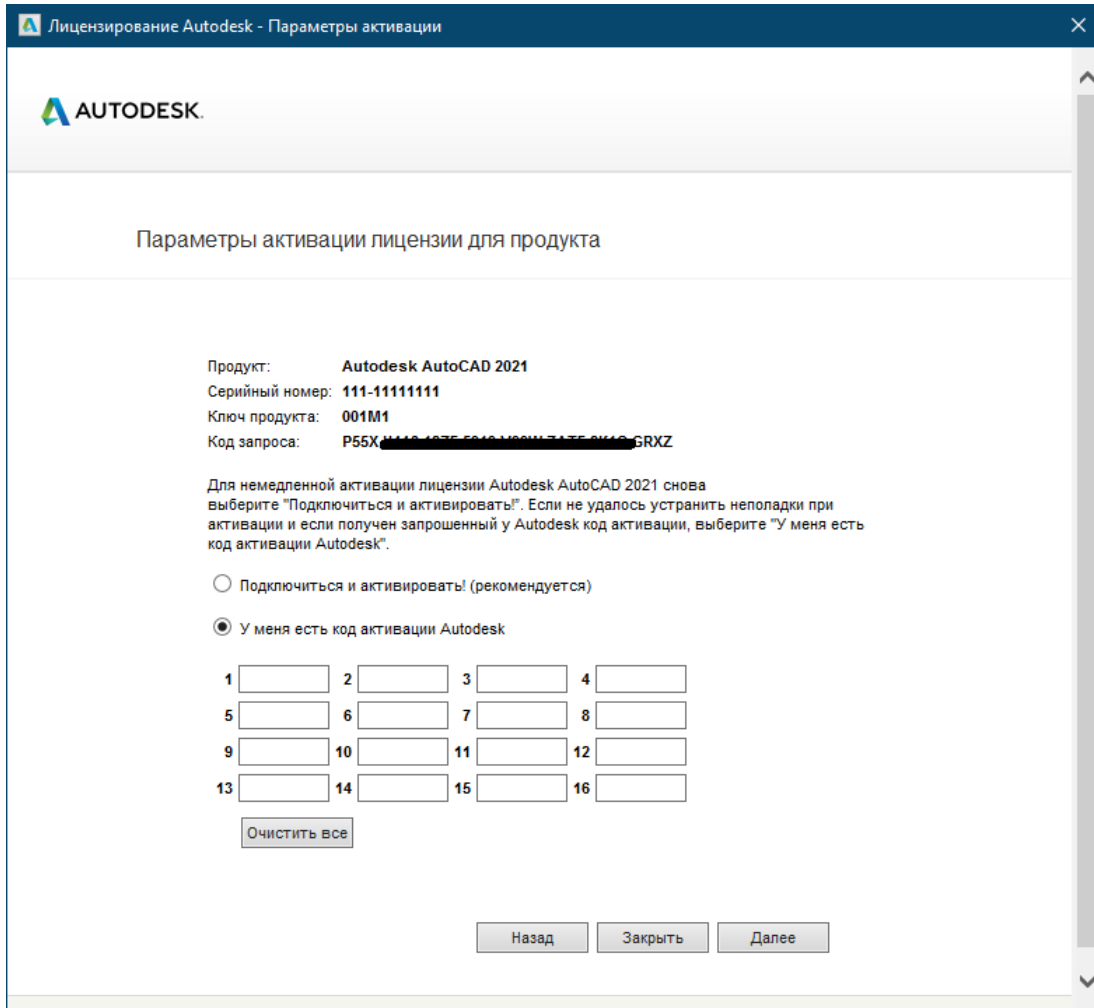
Лицензирование Autodesk - Параметры активации

AUTODESK.

Параметры активации лицензии для продукта

Продукт: Autodesk AutoCAD 2021
Серийный номер: 111-11111111
Ключ продукта: 001M1
Код запроса: P55X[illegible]GRXZ

Для немедленной активации лицензии Autodesk AutoCAD 2021 снова выберите "Подключиться и активировать!". Если не удалось устранить неполадки при активации и если получен запрошенный у Autodesk код активации, выберите "У меня есть код активации Autodesk".

Подключиться и активировать! (рекомендуется)

У меня есть код активации Autodesk

1 2 3 4
5 6 7 8
9 10 11 12
13 14 15 16

Очистить все

Назад Закрыть Далее